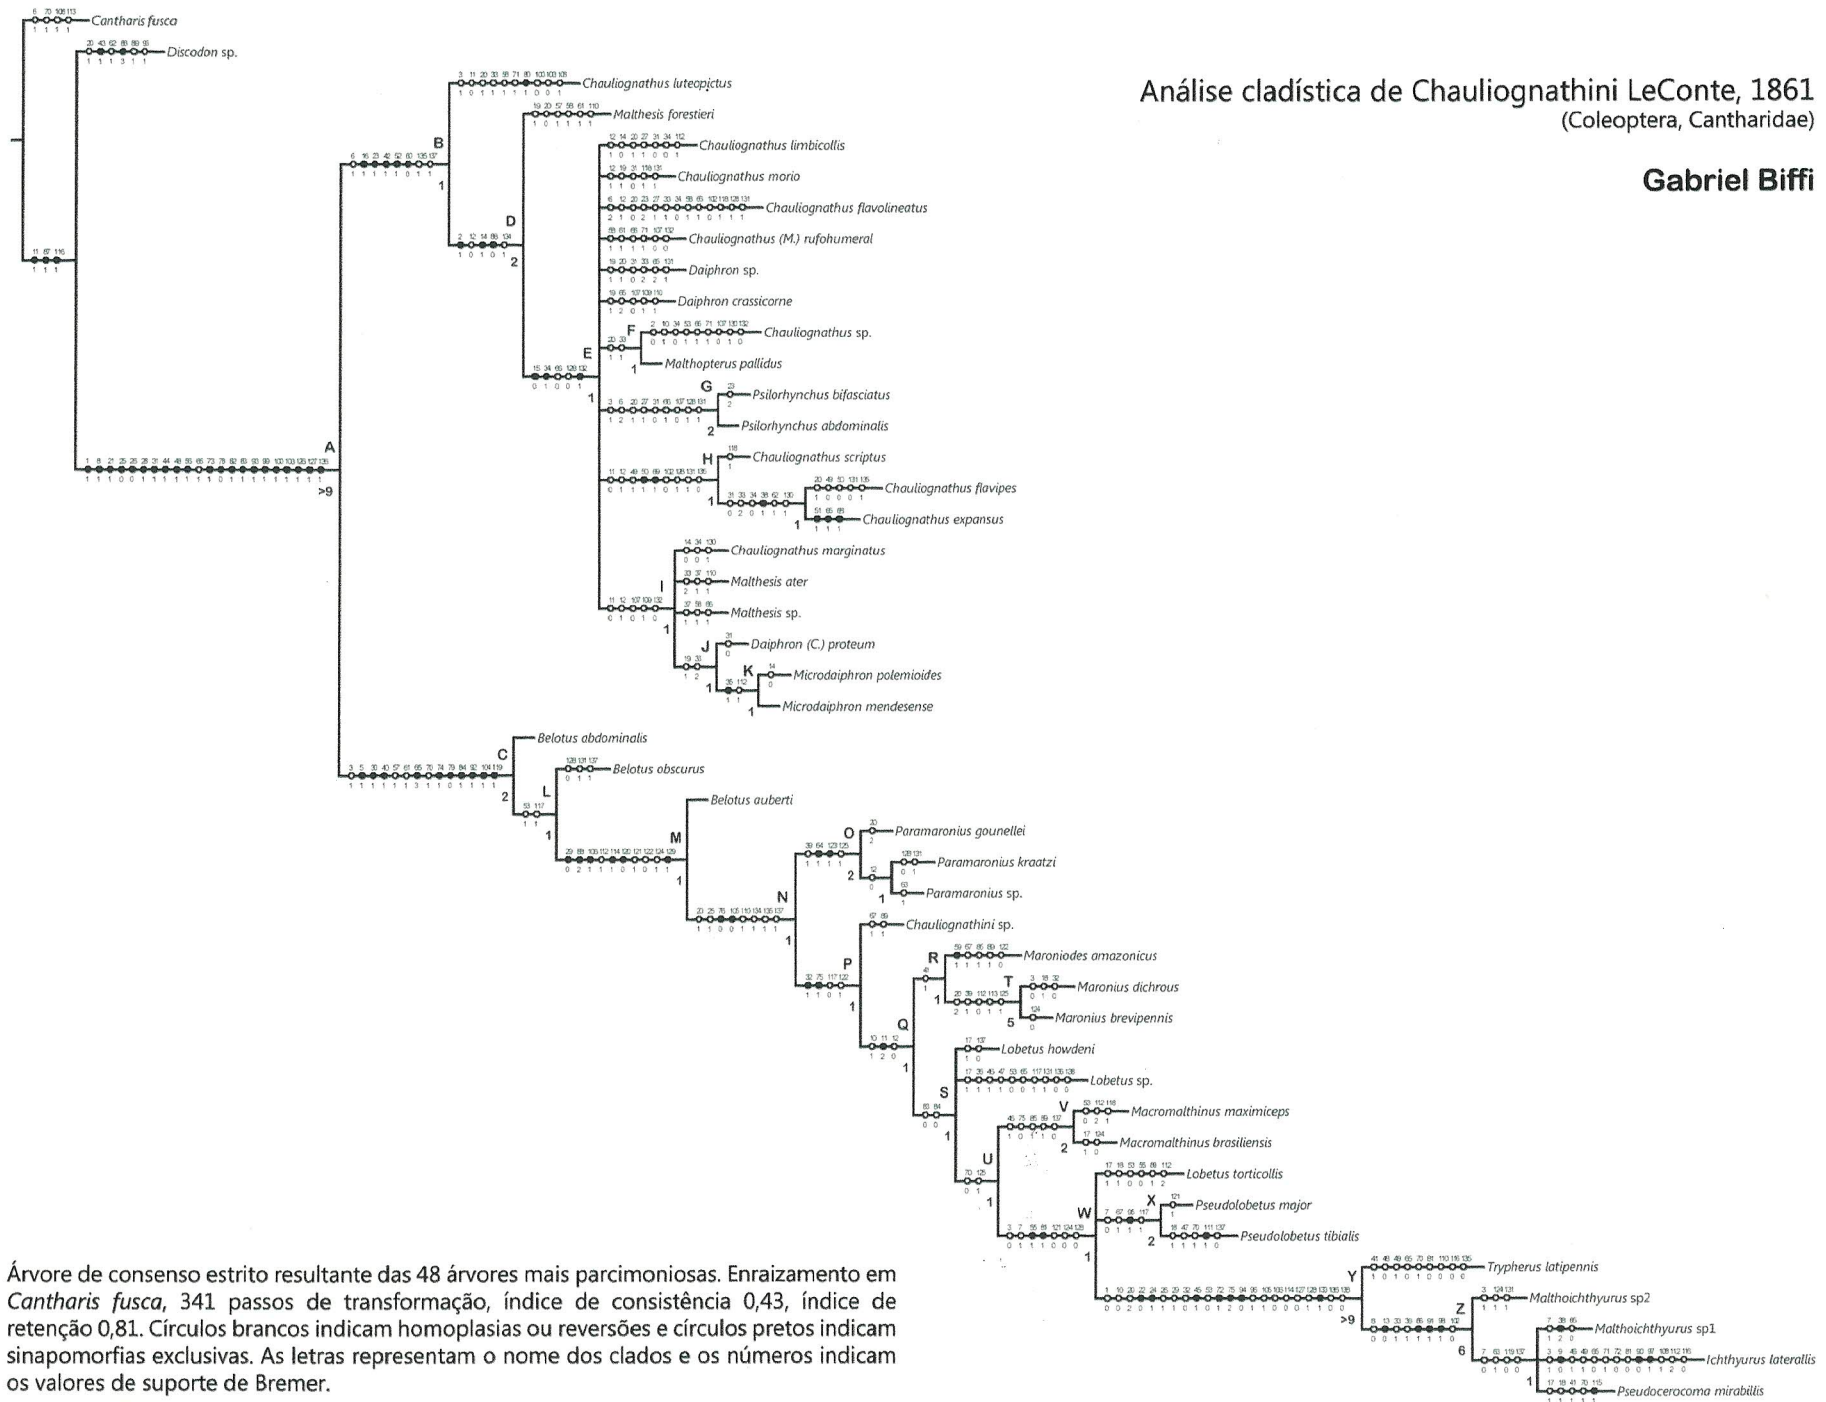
Análise cladística de Chauliognathini LeConte, 1861
(Coleoptera, Cantharidae)

Gabriel Biffi

Cantharis fusca
Discodon sp.
Chauliognathus luteopictus
Malthesis forestieri
Chauliognathus limbicollis
Chauliognathus morio
Chauliognathus flavolineatus
Chauliognathus (M.) rufohumeral
Daiphron sp.
Daiphron crassicorne
Chauliognathus sp.
Malthopterus pallidus
Psilorhynchus bifasciatus
Psilorhynchus abdominalis
Chauliognathus scriptus
Chauliognathus flavipes
Chauliognathus expansus
Chauliognathus marginatus
Malthesis ater
Malthesis sp.
Daiphron (C.) proteum
Microdaiphron polemioides
Microdaiphron mendesense
Belotus abdominalis
Belotus obscurus
Belotus auberti
Paramaronius gounellei
Paramaronius kraatzi
Paramaronius sp.
Chauliognathini sp.
Maroniodes amazonicus
Maronius dichrous
Maronius brevipennis
Lobetus howdeni
Lobetus sp.
Macromalthinus maximiceps
Macromalthinus brasiliensis
Lobetus torticollis
Pseudolobetus major
Pseudolobetus tibialis
Trypherus latipennis
Maltoichthyurus sp2
Maltoichthyurus sp1
Ichthyurus lateralis
Pseudocerocoma mirabilis

A >9
B 1
D 2
E 1
F 1
G 2
H 1
1
I 1
J 1
K 1
C 2
L 1
M 1
N 1
O 2
1
P 1
Q 1
R 1
T 5
S 1
U 1
V 2
W 1
X 2
Y >9
Z 6
1

Árvore de consenso estrito resultante das 48 árvores mais parcimoniosas. Enraizamento em Cantharis fusca, 341 passos de transformação, índice de consistência 0,43, índice de retenção 0,81. Círculos brancos indicam homoplasias ou reversões e círculos pretos indicam sinapomorfias exclusivas. As letras representam o nome dos clados e os números indicam os valores de suporte de Bremer.